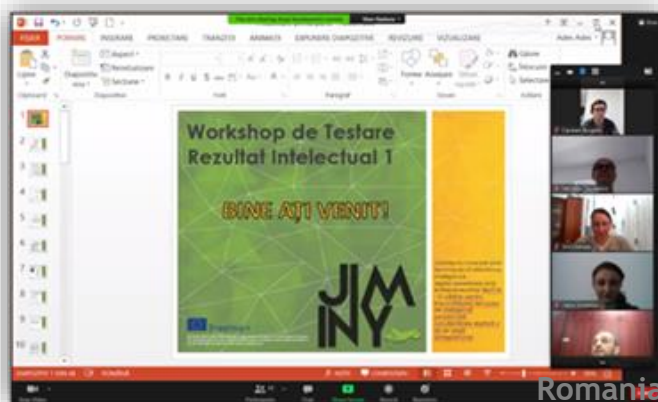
FIȘIER POMPARE INSERARE PROIECTARE TRANZIȚII ANIMAȚII EXPUNERE DIAPOZITIVE REVIZUIRE VIZUALIZARE

Lipire Diapozitiv nou Aspect Reinițializare Secțiune Font Paragraf Forme Aranjare Desen Găsire Înlocuire Selectare Editare

Workshop de Testare Rezultat Intelectual 1

BINE AȚI VENIT!

JIMINY

Erasmus+

Romania